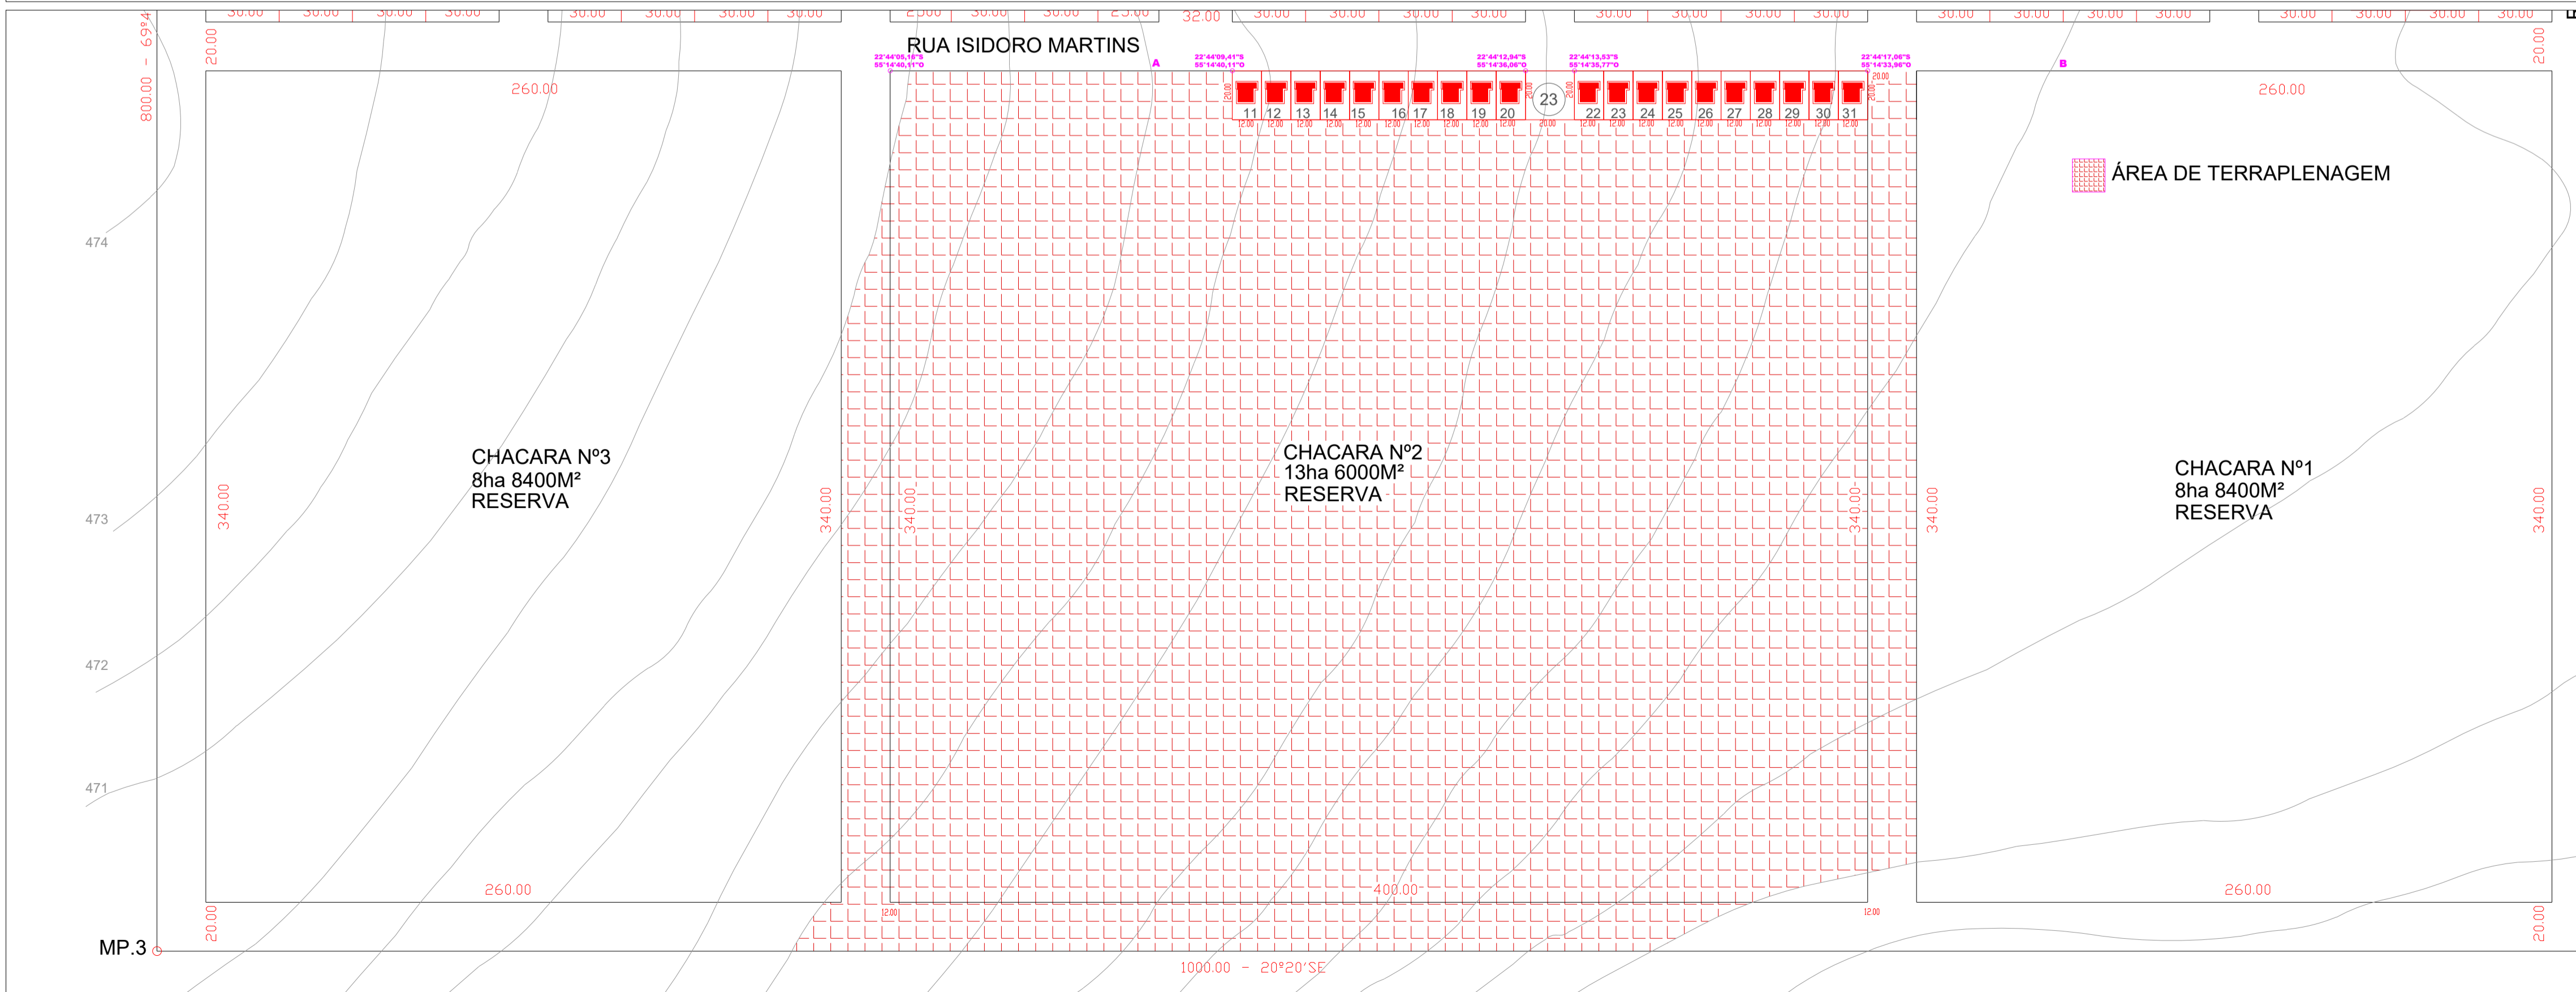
30.00 30.00 30.00 30.00 30.00 30.00 30.00 30.00 25.00 30.00 30.00 25.00 32.00 30.00 30.00 30.00 30.00 30.00 30.00 30.00 30.00 30.00 30.00 30.00 30.00 30.00 30.00 30.00 30.00

800.00 - 69º4

20.00

RUA ISIDORO MARTINS

22°44'05,18"S 55°14'40,11"O

A

22°44'09,41"S 55°14'40,11"O

22°44'12,94"S 55°14'36,06"O

22°44'13,53"S 55°14'35,77"O

22°44'17,06"S 55°14'33,96"O

B

20.00

260.00

11 12 13 14 15 16 17 18 19 20 23 22 23 24 25 26 27 28 29 30 31

260.00

ÁREA DE TERRAPLENAGEM

474

CHACARA Nº3
8ha 8400M²
RESERVA

CHACARA Nº2
13ha 6000M²
RESERVA

CHACARA Nº1
8ha 8400M²
RESERVA

473

340.00 340.00 340.00 340.00 340.00 340.00

472

471

260.00

400.00

260.00

12.00 12.00

20.00 20.00

MP.3

1000.00 - 20°20'SE